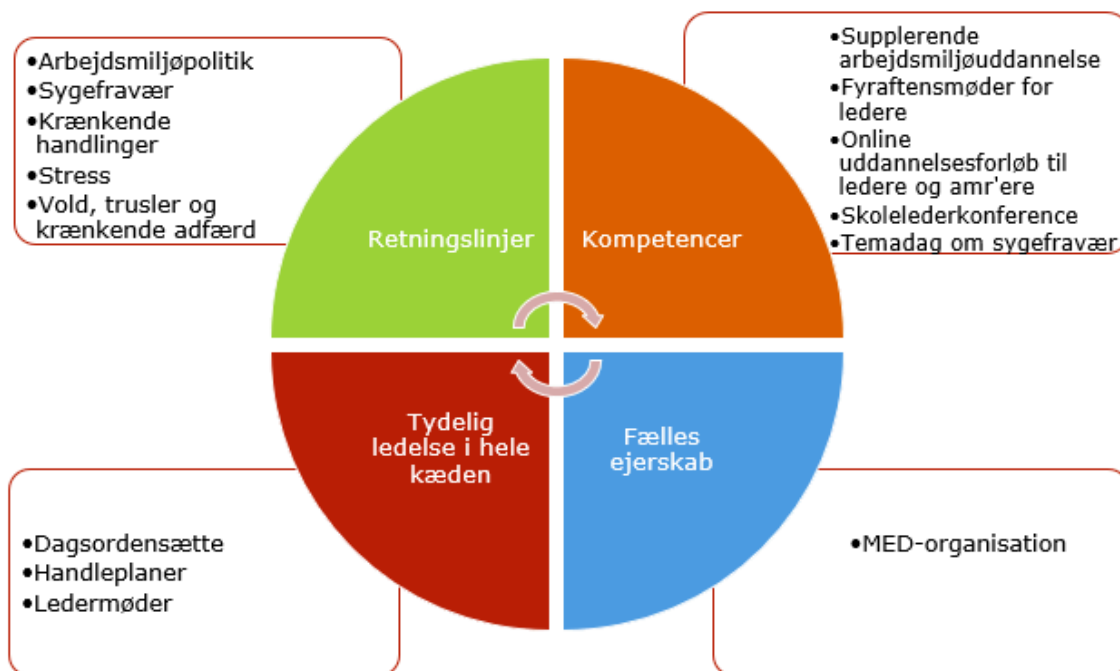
•Arbejdsmiljøpolitik
•Sygefravær
•Krænkende handlinger
•Stress
•Vold, trusler og krænkende adfærd

Retningslinjer

•Supplerende arbejdsmiljøuddannelse
•Fyraftensmøder for ledere
•Online uddannelsesforløb til ledere og amr'ere
•Skolelederkonference
•Temadag om sygefravær

Kompetencer

Tydelig ledelse i hele kæden

•Dagsordensætte
•Handleplaner
•Ledermøder

Fælles ejerskab

•MED-organisation